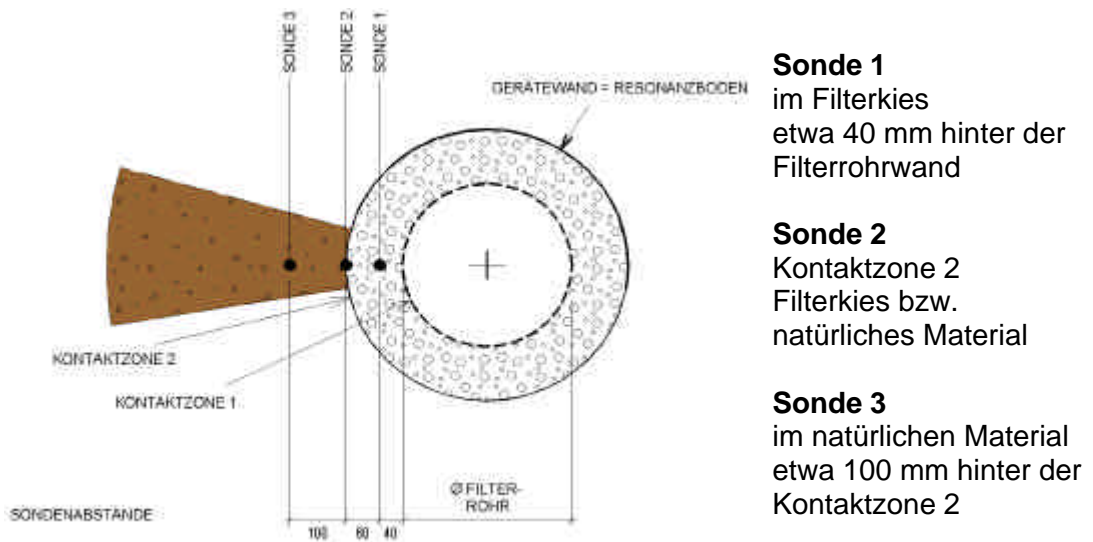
SONDE 3
SONDE 2
SONDE 1
GERÄTEWAND = RESONANZBODEN
KONTAKTZONE 2
KONTAKTZONE 1
SONDENABSTÄNDE
Ø FILTER-ROHR
100
60
40

**Sonde 1**
im Filterkies
etwa 40 mm hinter der Filterrohrwand

**Sonde 2**
Kontaktzone 2
Filterkies bzw. natürliches Material

**Sonde 3**
im natürlichen Material
etwa 100 mm hinter der Kontaktzone 2